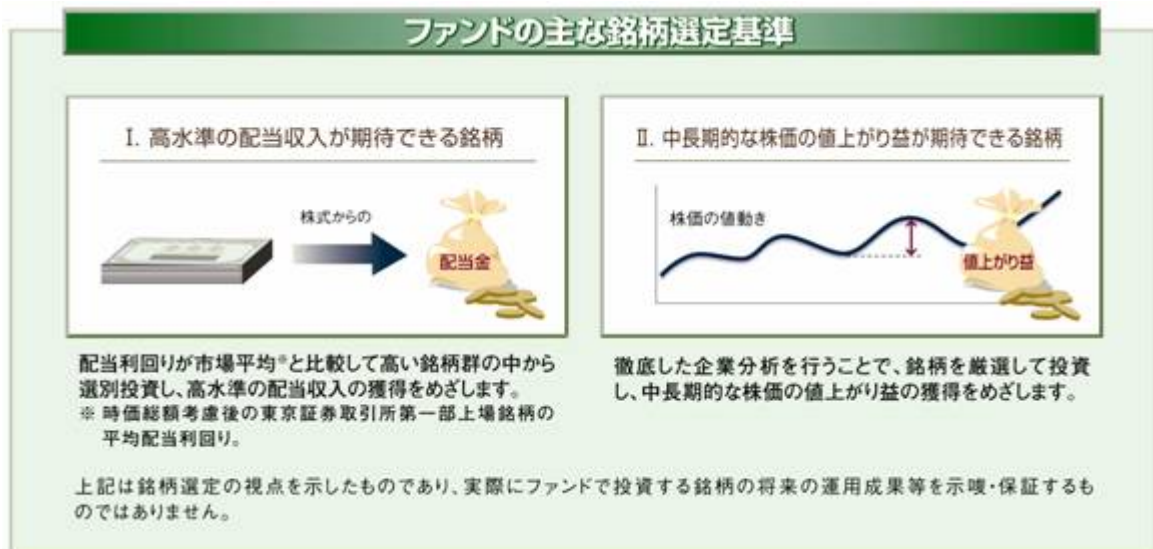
ファンドの主な銘柄選定基準

I. 高水準の配当収入が期待できる銘柄

株式からの

配当金

配当利回りが市場平均※と比較して高い銘柄群の中から選別投資し、高水準の配当収入の獲得をめざします。
※ 時価総額考慮後の東京証券取引所第一部上場銘柄の平均配当利回り。

II. 中長期的な株価の値上がり益が期待できる銘柄

株価の値動き

値上がり益

徹底した企業分析を行うことで、銘柄を厳選して投資し、中長期的な株価の値上がり益の獲得をめざします。

上記は銘柄選定の視点を示したものであり、実際にファンドで投資する銘柄の将来の運用成果等を示唆・保証するものではありません。